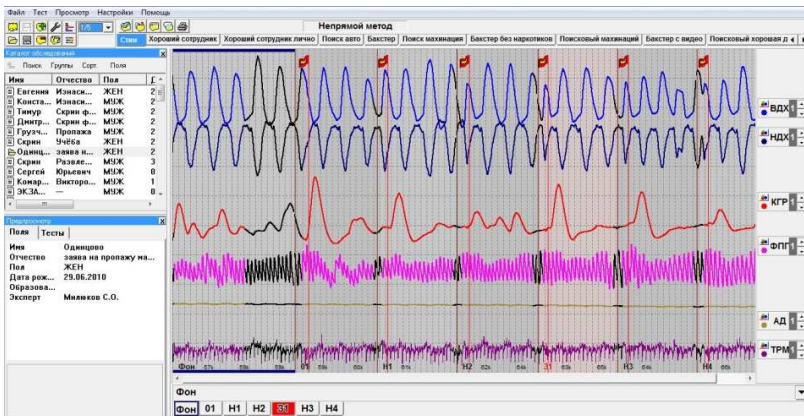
Файл Тест Просмотр Настройки Помощь

Непрямой метод

Стим Хороший сотрудник Хороший сотрудник лично Поиск авто Бакстер Поиск махинация Бакстер без наркотиков Поисковый махинаций Бакстер с видео Поисковый хорошая л

Каталог обследований

Поиск Группы Сорт. Поля

| Имя | Отчество | Пол | |
|---|---|---|---|
| Евгения | Изнасил... | ЖЕН | 2 |
| Конста... | Изнаси... | МУЖ | 2 |
| Тимур | Скрин ф... | МУЖ | 2 |
| Дмитр... | Скрин ф... | МУЖ | 2 |
| Грузч... | Пропажа | МУЖ | 2 |
| Скрин | Учёба | ЖЕН | 2 |
| Одинц... | заява н... | ЖЕН | 2 |
| Скрин | Развле... | МУЖ | 3 |
| Сергей | Юрьевич | МУЖ | 0 |
| Комар... | Викторо... | МУЖ | 1 |
| ЭКЗА... | — | МУЖ | 0 |

Предпросмотр

Поля Тесты

Имя Одинцово
Отчество заява на пропажу ма...
Пол ЖЕН
Дата рож... 29.06.2010
Образова...
Эксперт Миляков С.О.

ВДХ
НДХ
КГР
ФПГ
АД
ТРМ

Фон 01 H1 H2 З1 H3 H4

Фон

Фон 01 H1 H2 З1 H3 H4